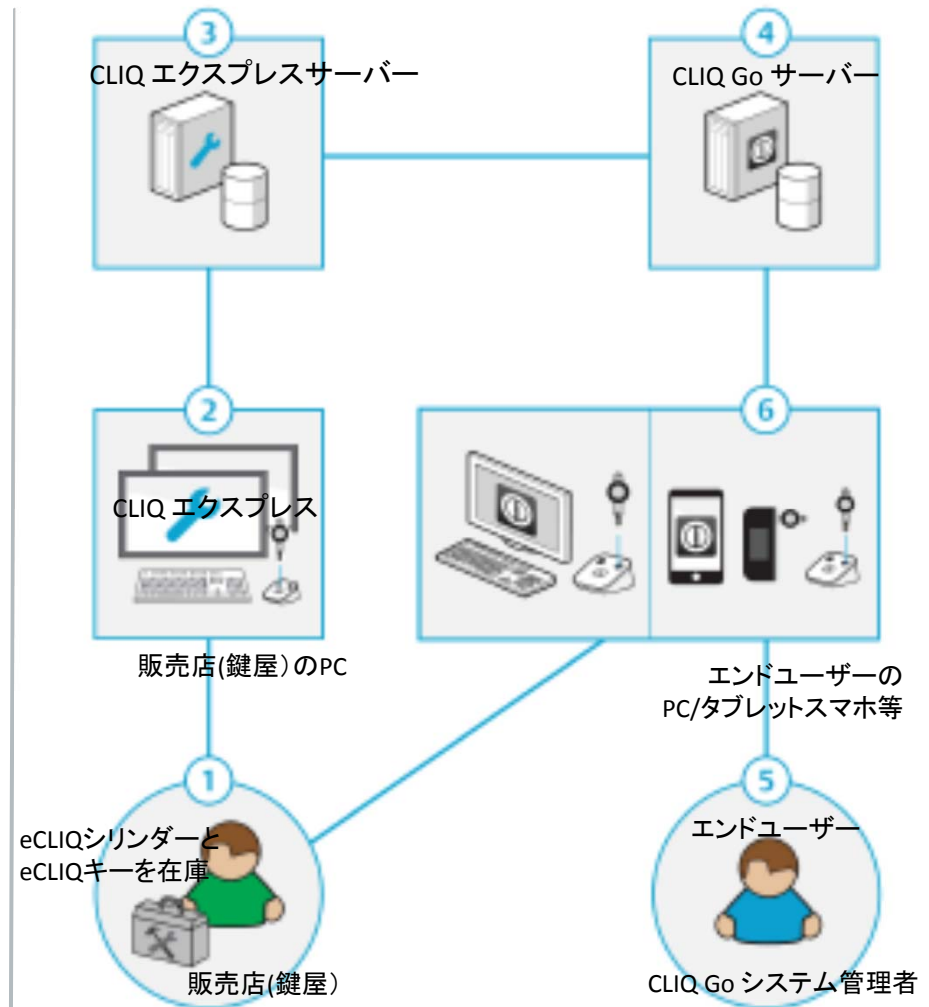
3
CLIQ エクスプレスサーバー

4
CLIQ Go サーバー

2
CLIQ エクスプレス

販売店(鍵屋）のPC

6

エンドユーザーの PC/タブレットスマホ等

1
eCLIQシリンダーと eCLIQキーを在庫

販売店(鍵屋）

5
エンドユーザー

CLIQ Go システム管理者